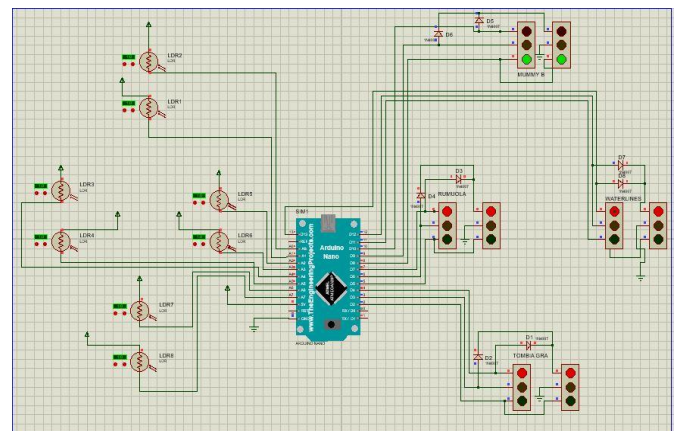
LDR2
LDR
LDR1
LDR
LDR3
LDR
LDR4
LDR
LDR5
LDR
LDR6
LDR
LDR7
LDR
LDR8
LDR
SIM1
Arduino
Nano
www.TheEngineeringProjects.com
ARDUINO NANO
D5
1N4007
D6
1N4007
MUMMY B
D3
1N4007
D4
1N4007
RUMUOLA
D7
1N4007
D8
1N4007
WATERLINES
D1
1N4007
D2
1N4007
TOMBIA GRA